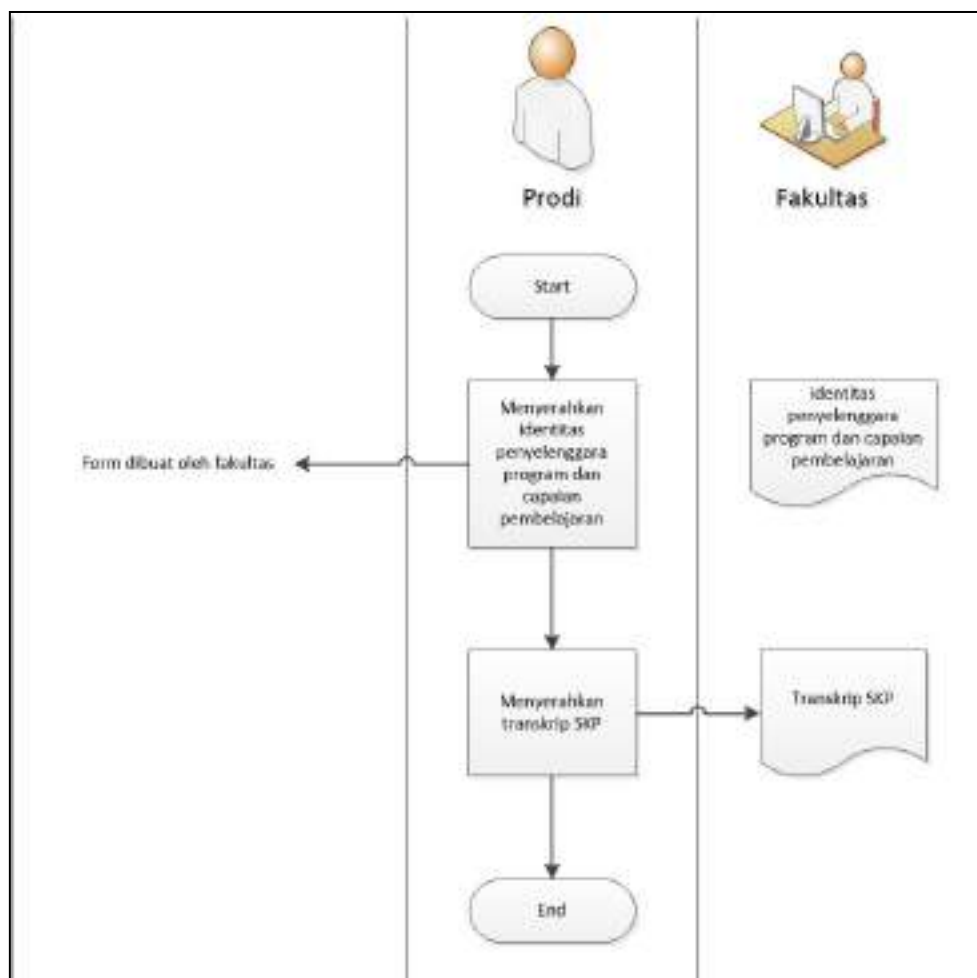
Prodi

Fakultas

Start

Menyerahkan identitas penyelenggara program dan capaian pembelajaran

identitas penyelenggara program dan capaian pembelajaran

Form dibuat oleh fakultas

Menyerahkan transkrip SKP

Transkrip SKP

End